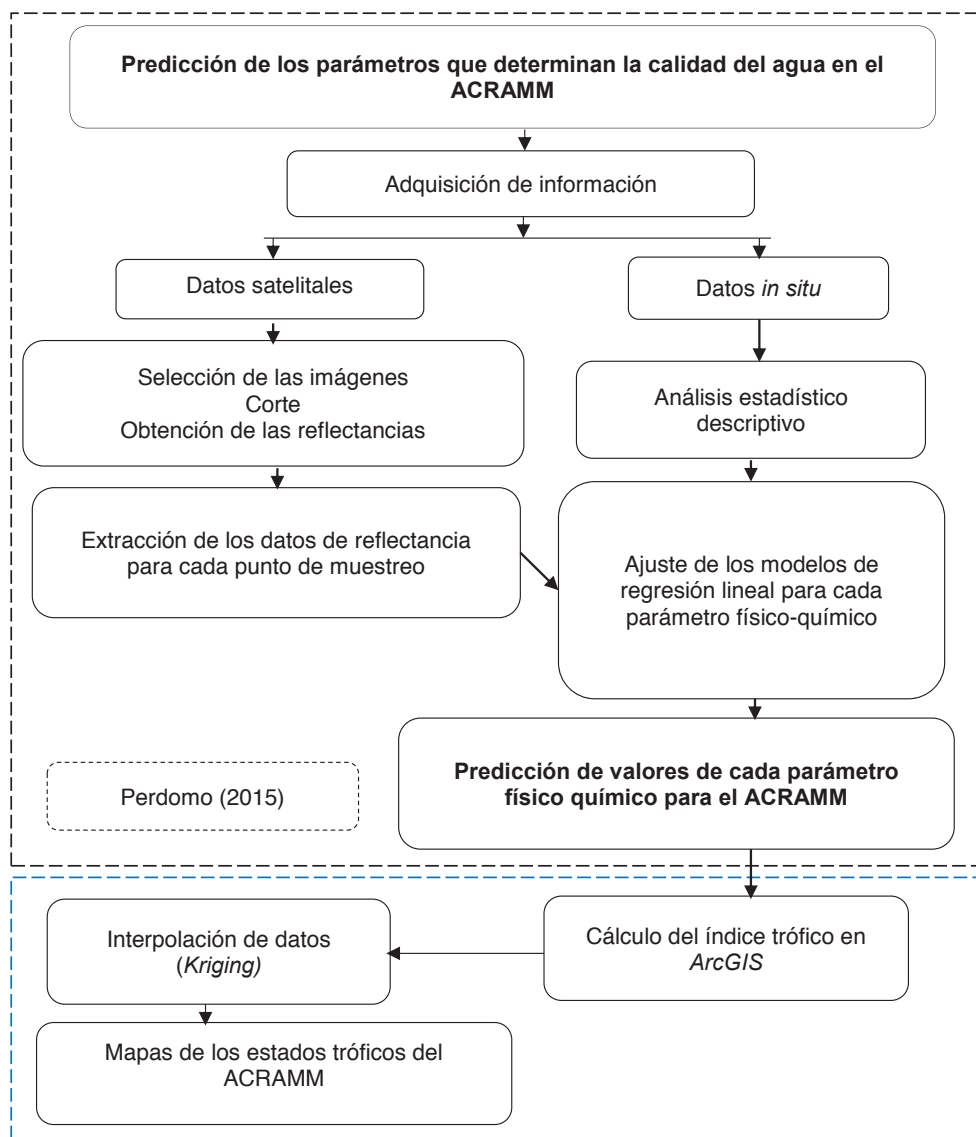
**Predicción de los parámetros que determinan la calidad del agua en el ACRAMM**

Adquisición de información

Datos satelitales

Datos *in situ*

Selección de las imágenes
Corte
Obtención de las reflectancias

Análisis estadístico descriptivo

Extracción de los datos de reflectancia para cada punto de muestreo

Ajuste de los modelos de regresión lineal para cada parámetro físico-químico

Perdomo (2015)

**Predicción de valores de cada parámetro físico químico para el ACRAMM**

Interpolación de datos (*Kriging)*

Cálculo del índice trófico en *ArcGIS*

Mapas de los estados tróficos del ACRAMM